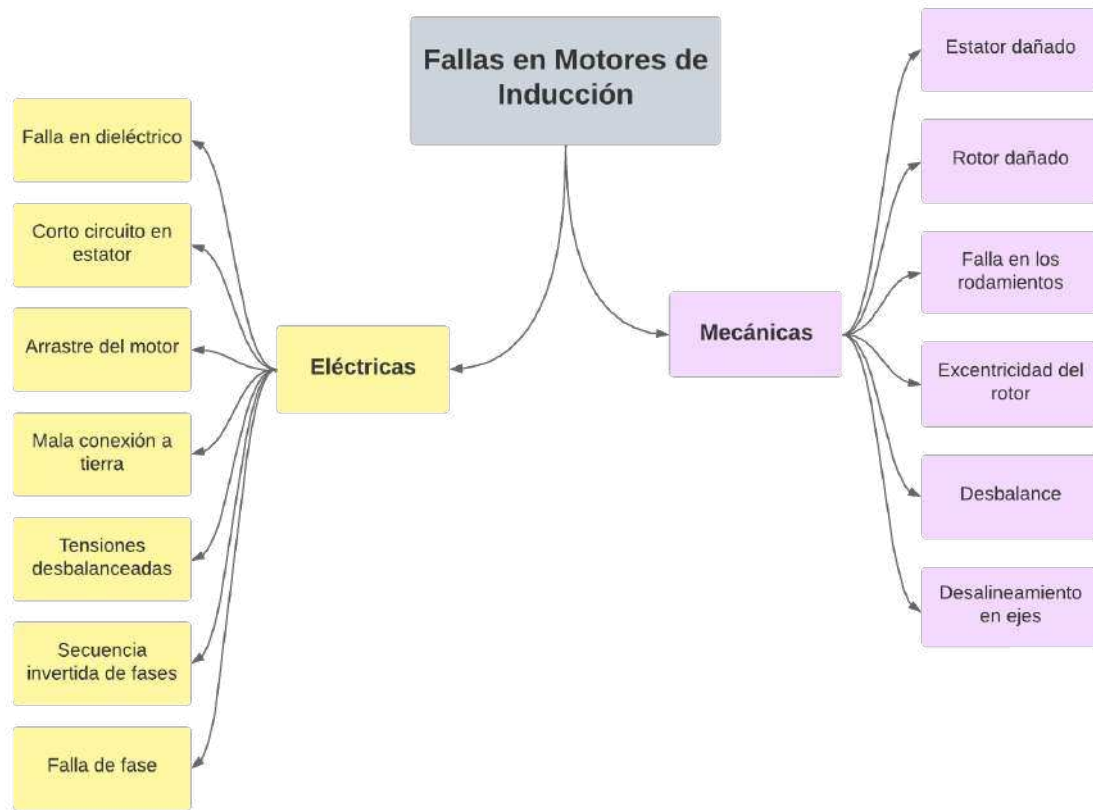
Fallas en Motores de Inducción

Eléctricas

Falla en dieléctrico

Corto circuito en estator

Arrastre del motor

Mala conexión a tierra

Tensiones desbalanceadas

Secuencia invertida de fases

Falla de fase

Mecánicas

Estator dañado

Rotor dañado

Falla en los rodamientos

Excentricidad del rotor

Desbalance

Desalineamiento en ejes